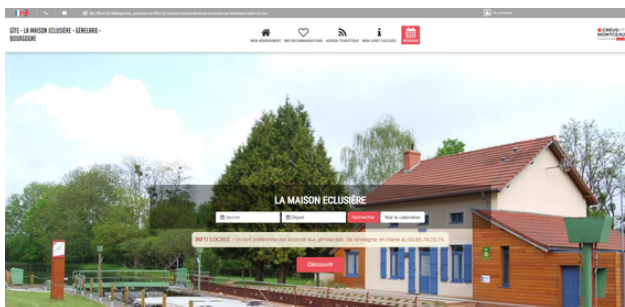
GÎTE - LA MAISON ECLUSIÈRE - GÉNELARD - BOURGOGNE

MON HÉBERGEMENT
MES RECOMMANDATIONS
AGENDA TOURISTIQUE
MON LIVRET D'ACCUEIL
RÉSERVER

LA MAISON ECLUSIÈRE

Arrivée
Départ
Rechercher
Voir le calendrier

INFO LOCALE : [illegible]

Découvrir